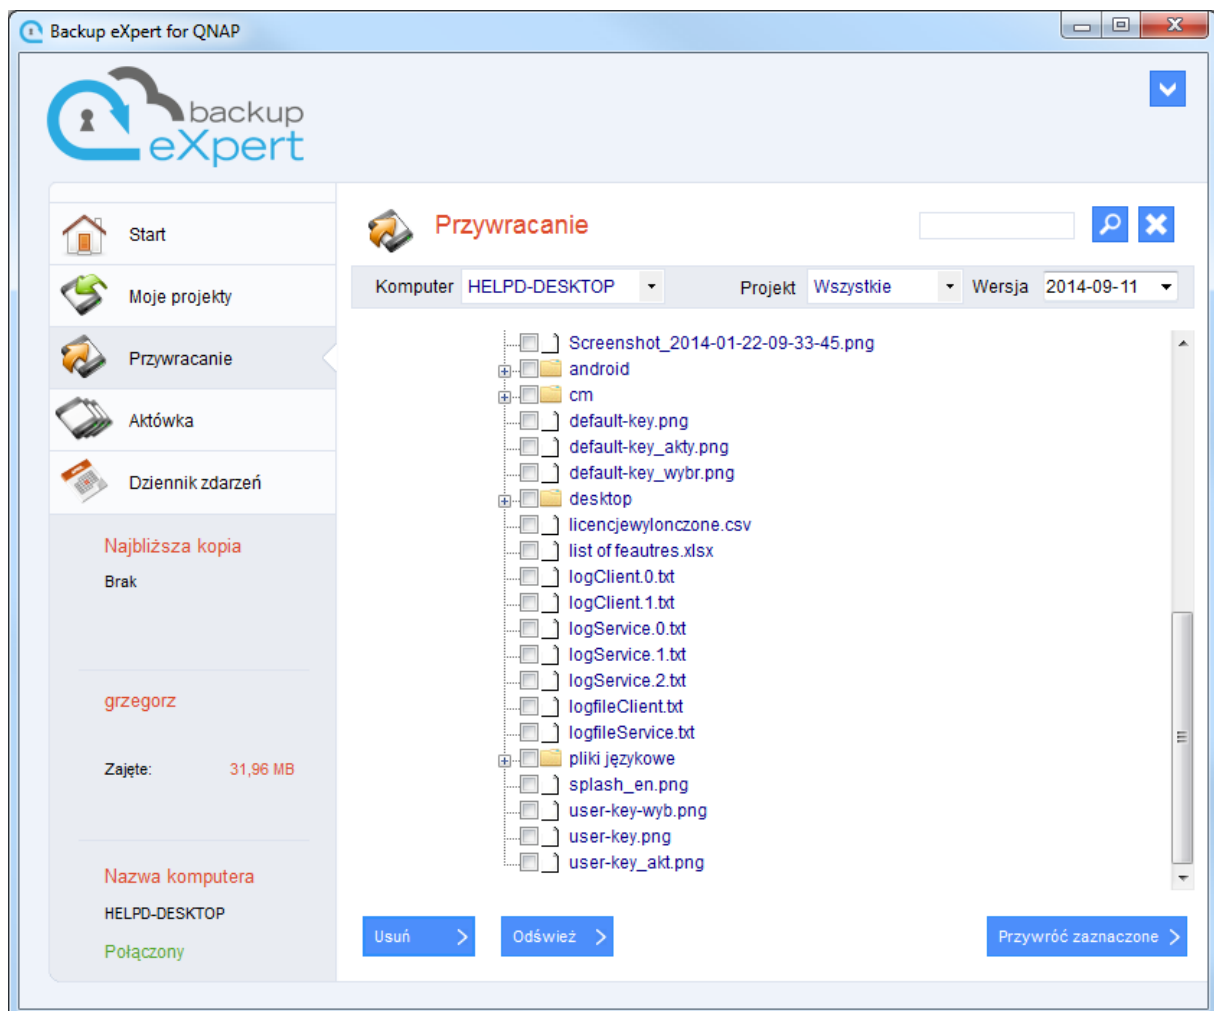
Backup eXpert for QNAP

backup
eXpert

Start
Moje projekty
Przywracanie
Aktówka
Dziennik zdarzeń

Najbliższa kopia
Brak

grzegorz

Zajęte: 31,96 MB

Nazwa komputera
HELPD-DESKTOP
Połączony

Przywracanie

Komputer HELPD-DESKTOP
Projekt Wszystkie
Wersja 2014-09-11

Screenshot_2014-01-22-09-33-45.png
android
cm
default-key.png
default-key_akty.png
default-key_wybr.png
desktop
licencjewylonczone.csv
list of feautres.xlsx
logClient.0.txt
logClient.1.txt
logService.0.txt
logService.1.txt
logService.2.txt
logfileClient.txt
logfileService.txt
pliki językowe
splash_en.png
user-key-wyb.png
user-key.png
user-key_akt.png

Usuń
Odśwież
Przywróć zaznaczone